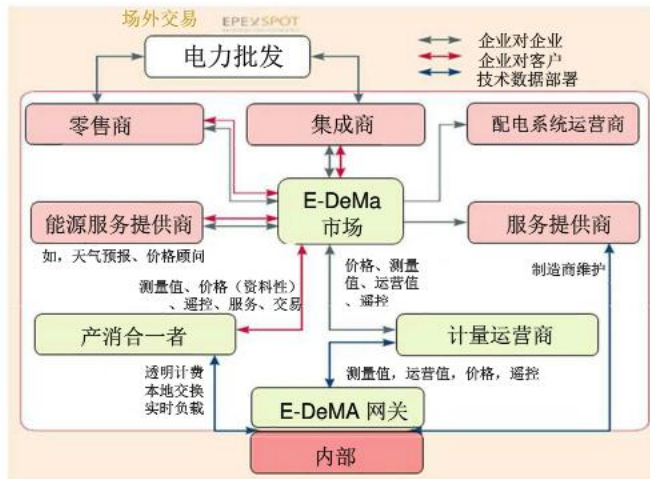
场外交易 EPEX SPOT

电力批发

企业对企业
企业对客户
技术数据部署

零售商

集成商

配电系统运营商

能源服务提供商

E-DeMa
市场

服务提供商

如，天气预报、价格顾问

价格、测量值、运营值、遥控

制造商维护

测量值、价格（资料性）、遥控、服务、交易

产消合一者

计量运营商

测量值，运营值，价格，遥控

透明计费
本地交换
实时负载

E-DeMA 网关

内部